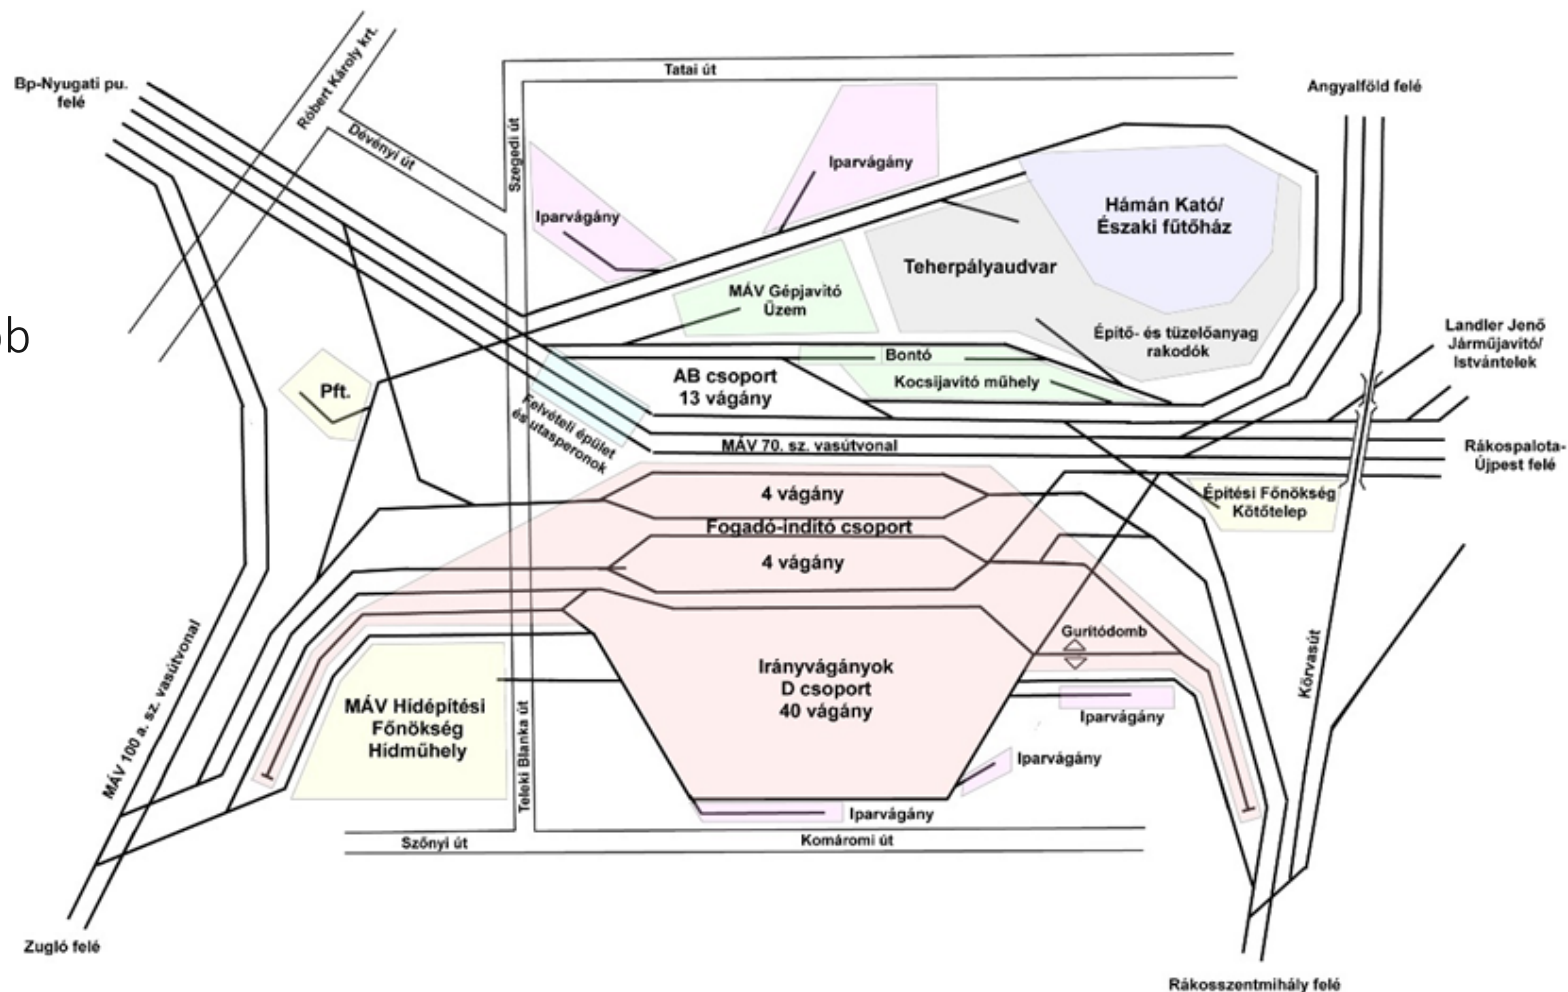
Bp-Nyugati pu. felé

Róbert Károly krt.

Dévényi út

Tatai út

Szegedi út

Angyalföld felé

Iparvágány

Iparvágány

Hámán Kató/ Északi fűtőház

Teherpályaudvar

MÁV Gépjavító Üzem

Építő- és tüzelőanyag rakodók

Landler Jenő Járműjavító/ Istvántelek

b

Pft.

Bontó

AB csoport 13 vágány

Kocsijavító műhely

Felvételi épület és utasperonok

MÁV 70. sz. vasútvonal

Rákospalota-Újpest felé

4 vágány

Építési Főnökség Kötőtelep

Fogadó-indító csoport

4 vágány

MÁV 100 a. sz. vasútvonal

Gurítódomb

MÁV Hídépítési Főnökség Hidműhely

Irányvágányok D csoport 40 vágány

Körvasút

Iparvágány

Teleki Blanka út

Iparvágány

Iparvágány

Szőnyi út

Komáromi út

Zugló felé

Rákosszentmihály felé